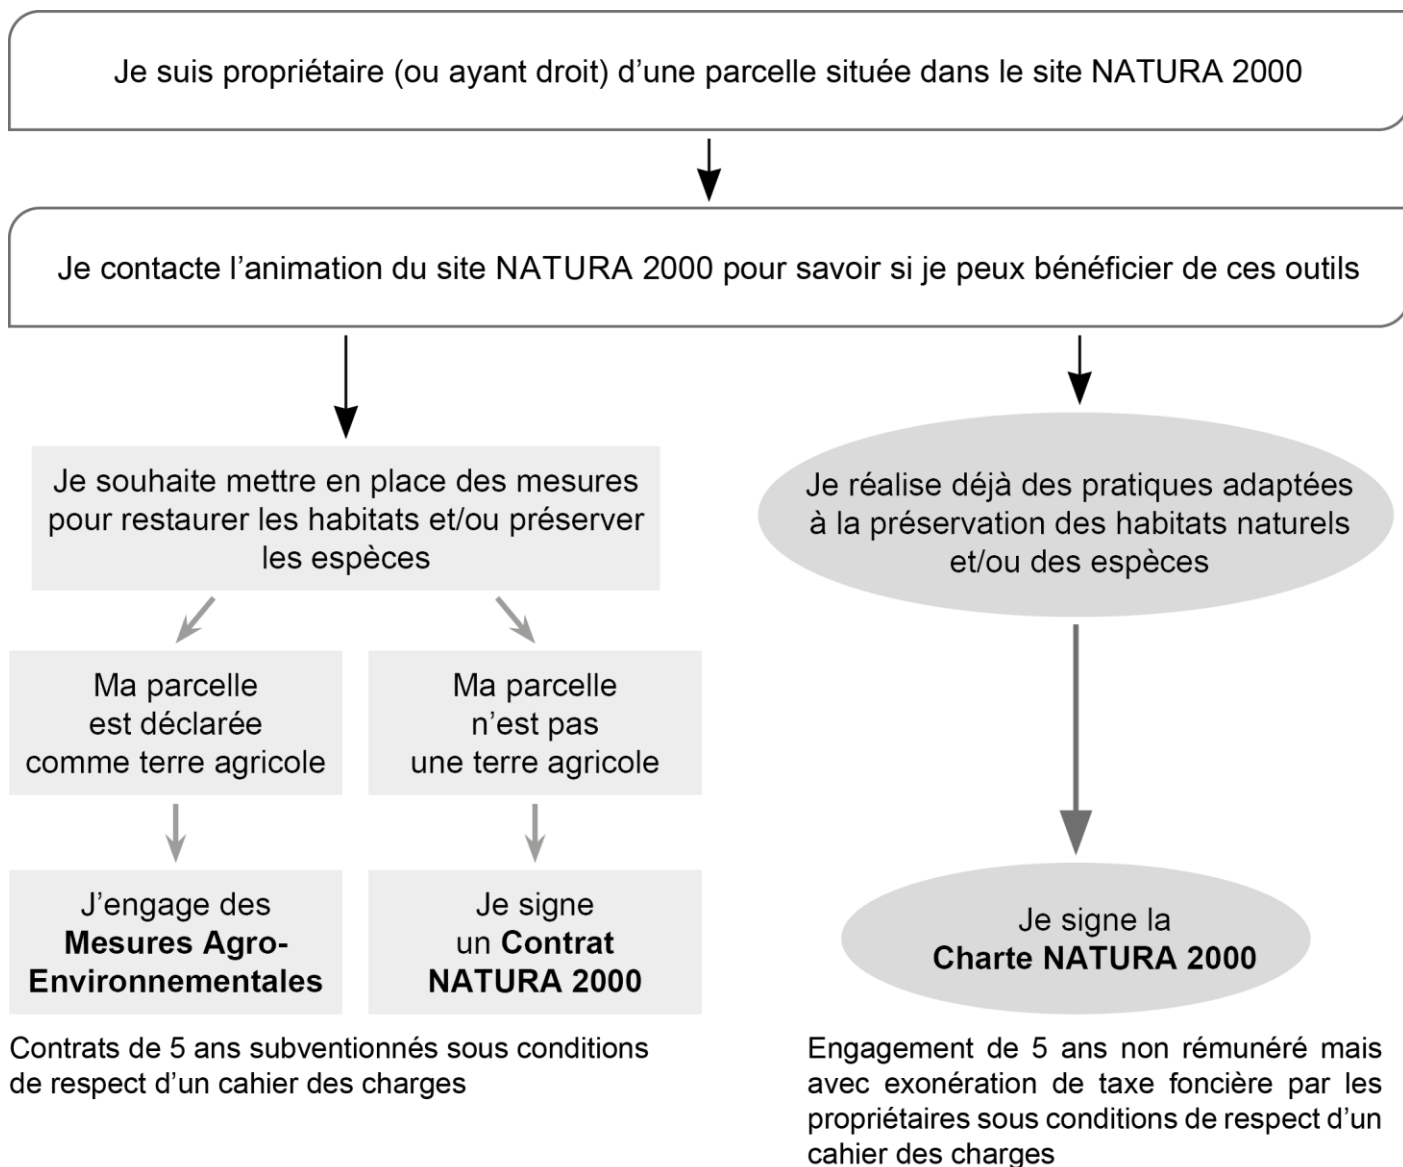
Je suis propriétaire (ou ayant droit) d’une parcelle située dans le site NATURA 2000

Je contacte l’animation du site NATURA 2000 pour savoir si je peux bénéficier de ces outils

Je souhaite mettre en place des mesures pour restaurer les habitats et/ou préserver les espèces

Ma parcelle est déclarée comme terre agricole

J’engage des **Mesures Agro-Environnementales**

Ma parcelle n’est pas une terre agricole

Je signe un **Contrat NATURA 2000**

Contrats de 5 ans subventionnés sous conditions de respect d’un cahier des charges

Je réalise déjà des pratiques adaptées à la préservation des habitats naturels et/ou des espèces

Je signe la **Charte NATURA 2000**

Engagement de 5 ans non rémunéré mais avec exonération de taxe foncière par les propriétaires sous conditions de respect d’un cahier des charges